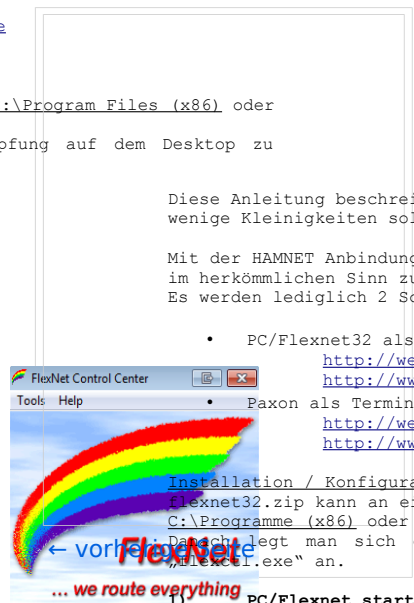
e

:\Program Files (x86) oder

pfung auf dem Desktop zu

Diese Anleitung beschrei
wenige Kleinigkeiten sol

Mit der HAMNET Anbindung
im herkömmlichen Sinn zu
Es werden lediglich 2 So

• PC/Flexnet32 als
http://we
http://ww
• Paxon als Termin
http://we
http://ww

Installation / Konfigura
flexnet32.zip kann an ei
C:\Programme (x86) oder
Danach legt man sich
„flexctl.exe" an.

FlexNet Control Center
Tools Help

FlexNet
... we route everything

← vorherige Seite

1) PC/Flexnet start